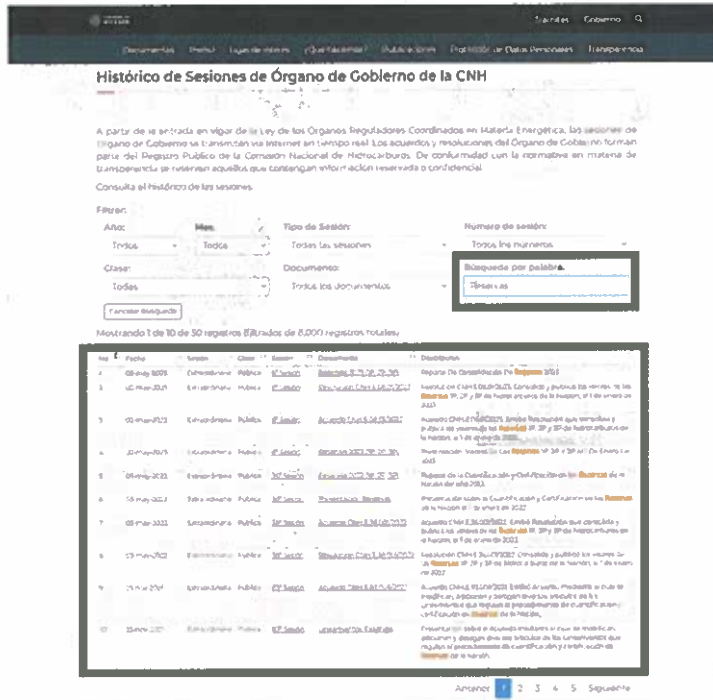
Trámites Gobierno

Documentos Perfil Lugar de datos ¿Qué hacemos? Publicaciones Protección de Datos Personales Transparencia

Histórico de Sesiones de Órgano de Gobierno de la CNH

A partir de la entrada en vigor de la Ley de los Órganos Reguladores Coordinados en Materia Energética, las sesiones de Órgano de Gobierno se transmiten vía internet en tiempo real. Los acuerdos y resoluciones del Órgano de Gobierno forman parte del Registro Público de la Comisión Nacional de Hidrocarburos. De conformidad con la normativa en materia de transparencia se reservan aquellos que contengan información reservada o confidencial.

Consulta el histórico de las sesiones.

Filtros

| Año: | Mes: | Tipo de Sesión: | Número de sesión: |
|---|---|---|---|
| Todos | Todos | Todas las sesiones | Todos los números |

| Clase: | Documento: | Búsqueda por palabra: |
|---|---|---|
| Todas | Todos los documentos | Reservas |

Limpiar búsqueda

Mostrando 1 de 10 de 50 registros (filtrados de 8,000 registros totales)

| No. | Fecha | Sesión | Clase | Sesión | Documento | Descripción |
|---|---|---|---|---|---|---|
| 1 | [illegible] | Extraordinaria | Pública | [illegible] | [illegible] | Reporte De Consolidación De Reservas 2023 |
| 2 | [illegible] | Extraordinaria | Pública | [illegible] | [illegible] | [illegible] Reservas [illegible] |
| 3 | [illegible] | Extraordinaria | Pública | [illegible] | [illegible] | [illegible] Reservas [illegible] |
| 4 | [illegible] | Extraordinaria | Pública | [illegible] | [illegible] | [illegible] Reservas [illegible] |
| 5 | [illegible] | Extraordinaria | Pública | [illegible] | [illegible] | Reporte de la Cuantificación y Certificación de Reservas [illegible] |
| 6 | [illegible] | Extraordinaria | Pública | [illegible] | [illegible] | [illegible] Reservas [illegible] |
| 7 | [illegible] | Extraordinaria | Pública | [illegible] | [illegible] | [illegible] Reservas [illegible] |
| 8 | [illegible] | Extraordinaria | Pública | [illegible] | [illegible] | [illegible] Reservas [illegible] |
| 9 | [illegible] | Extraordinaria | Pública | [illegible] | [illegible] | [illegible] Reservas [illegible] |
| 10 | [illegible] | Extraordinaria | Pública | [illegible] | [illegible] | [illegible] Reservas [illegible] |

Anterior 1 2 3 4 5 Siguiente